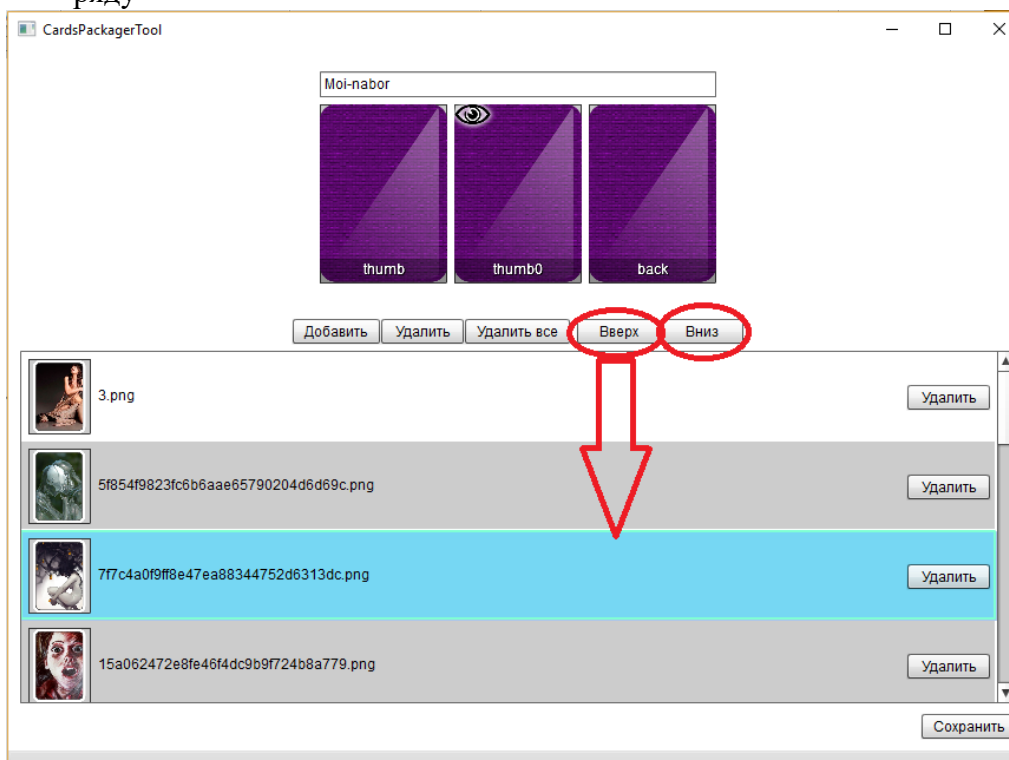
CardsPackagerTool

Moi-nabor

thumb
thumb0
back

Добавить
Удалить
Удалить все
Вверх
Вниз

3.png
Удалить

5f854f9823fc6b6aae65790204d6d69c.png
Удалить

7f7c4a0f9ff8e47ea88344752d6313dc.png
Удалить

15a062472e8fe46f4dc9b9f724b8a779.png
Удалить

Сохранить